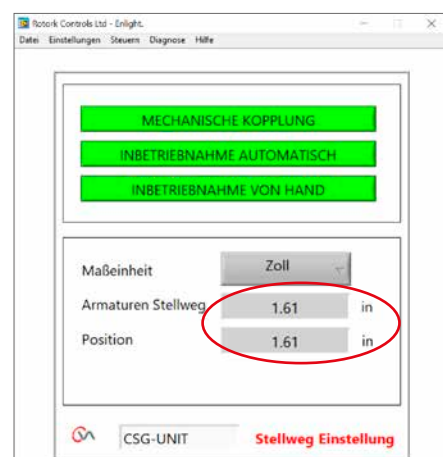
Rotork Controls Ltd - Enlight.
Datei Einstellungen Steuern Diagnose Hilfe

MECHANISCHE KOPPLUNG
INBETRIEBNAHME AUTOMATISCH
INBETRIEBNAHME VON HAND

Maßeinheit Zoll
Armaturen Stellweg 1.61 in
Position 1.61 in

CSG-UNIT Stellweg Einstellung